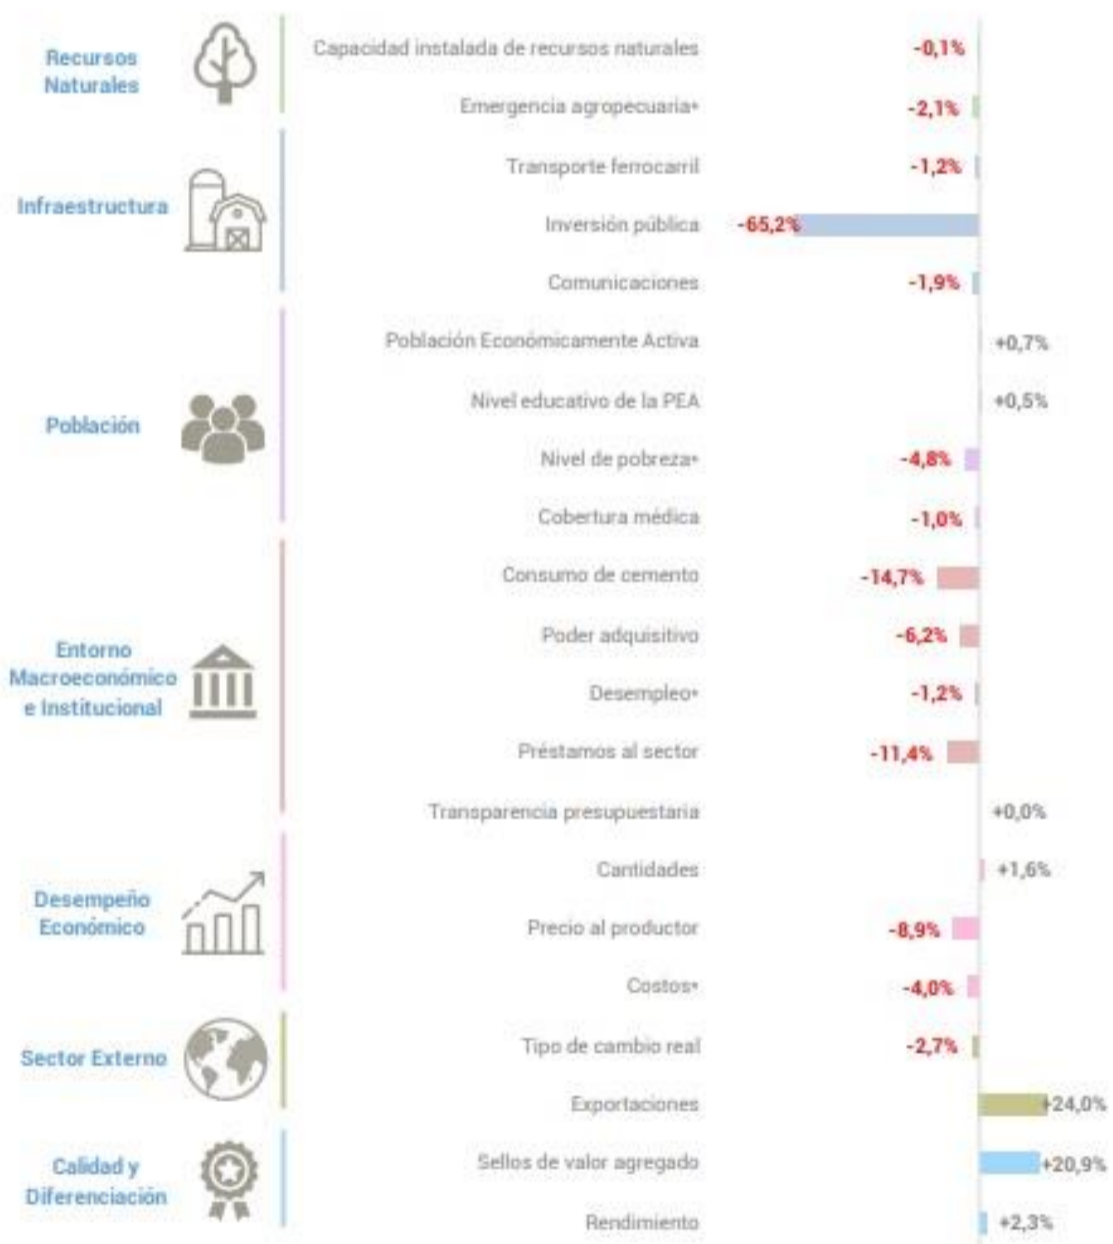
Recursos Naturales

Capacidad instalada de recursos naturales -0,1%

Emergencia agropecuaria* -2,1%

Infraestructura

Transporte ferrocarril -1,2%

Inversión pública -65,2%

Comunicaciones -1,9%

Población

Población Económicamente Activa +0,7%

Nivel educativo de la PEA +0,5%

Nivel de pobreza* -4,8%

Cobertura médica -1,0%

Entorno Macroeconómico e Institucional

Consumo de cemento -14,7%

Poder adquisitivo -6,2%

Desempleo* -1,2%

Préstamos al sector -11,4%

Transparencia presupuestaria +0,0%

Desempeño Económico

Cantidades +1,6%

Precio al productor -8,9%

Costos* -4,0%

Sector Externo

Tipo de cambio real -2,7%

Exportaciones +24,0%

Calidad y Diferenciación

Sellos de valor agregado +20,9%

Rendimiento +2,3%